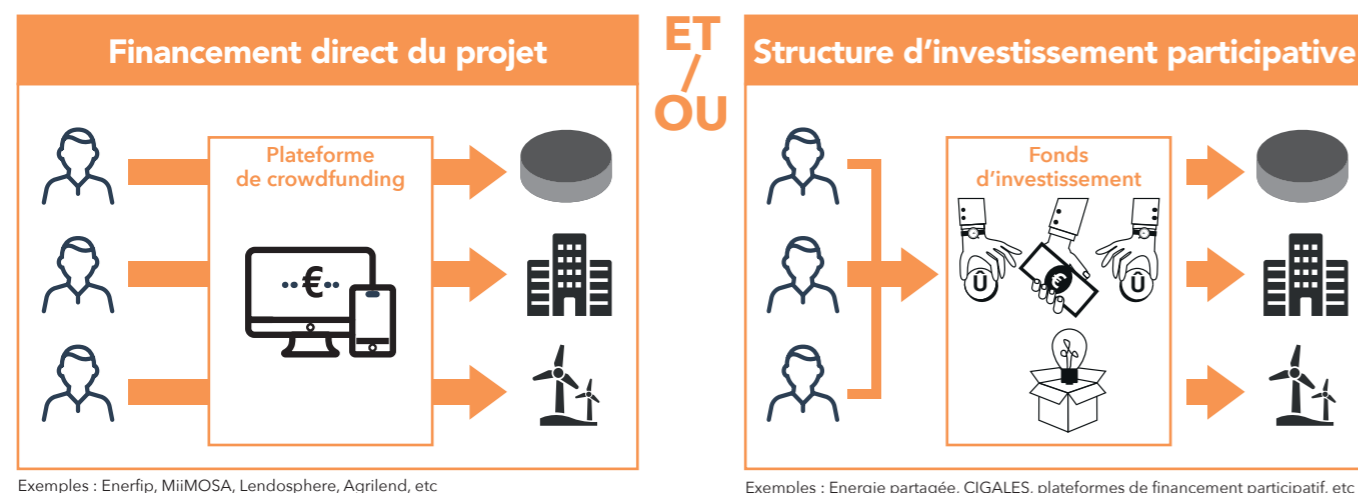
Financement direct du projet

ET / OU

Structure d'investissement participative

Plateforme de crowdfunding

€

Fonds d'investissement

Exemples : Enerfip, MiiMOSA, Lendosphere, Agrilend, etc

Exemples : Energie partagée, CIGALES, plateformes de financement participatif, etc